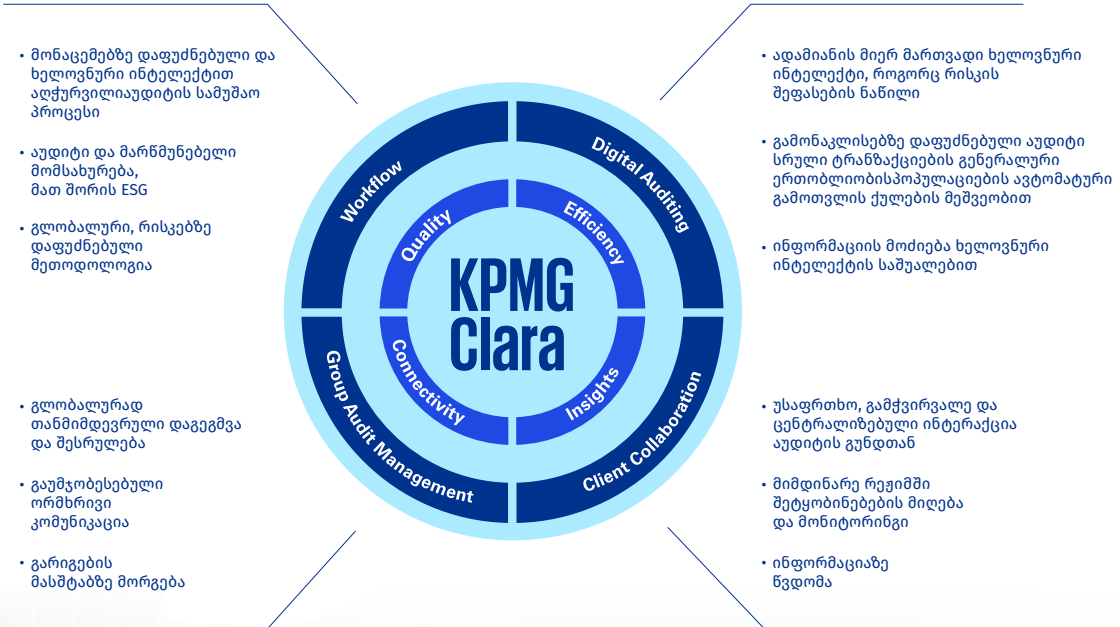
• მონაცემებზე დაფუძნებული და ხელოვნური ინტელექტით აღჭურვილიაუდიტის სამუშაო პროცესი

• აუდიტი და მარწმუნებელი მომსახურება, მათ შორის ESG

• გლობალური, რისკებზე დაფუძნებული მეთოდოლოგია

• ადამიანის მიერ მართვადი ხელოვნური ინტელექტი, როგორც რისკის შეფასების ნაწილი

• გამონაკლისებზე დაფუძნებული აუდიტი სრული ტრანზაქციების გენერალური ერთობლიობისპოპულაციების ავტომატური გამოთვლის ქულების მეშვეობით

• ინფორმაციის მოძიება ხელოვნური ინტელექტის საშუალებით

Workflow

Digital Auditing

Quality

Efficiency

KPMG Clara

Connectivity

Insights

Group Audit Management

Client Collaboration

• გლობალურად თანმიმდევრული დაგეგმვა და შესრულება

• გაუმჯობესებული ორმხრივი კომუნიკაცია

• გარიგების მასშტაბზე მორგება

• უსაფრთხო, გამჭვირვალე და ცენტრალიზებული ინტერაქცია აუდიტის გუნდთან

• მიმდინარე რეჟიმში შეტყობინებების მიღება და მონიტორინგი

• ინფორმაციაზე წვდომა